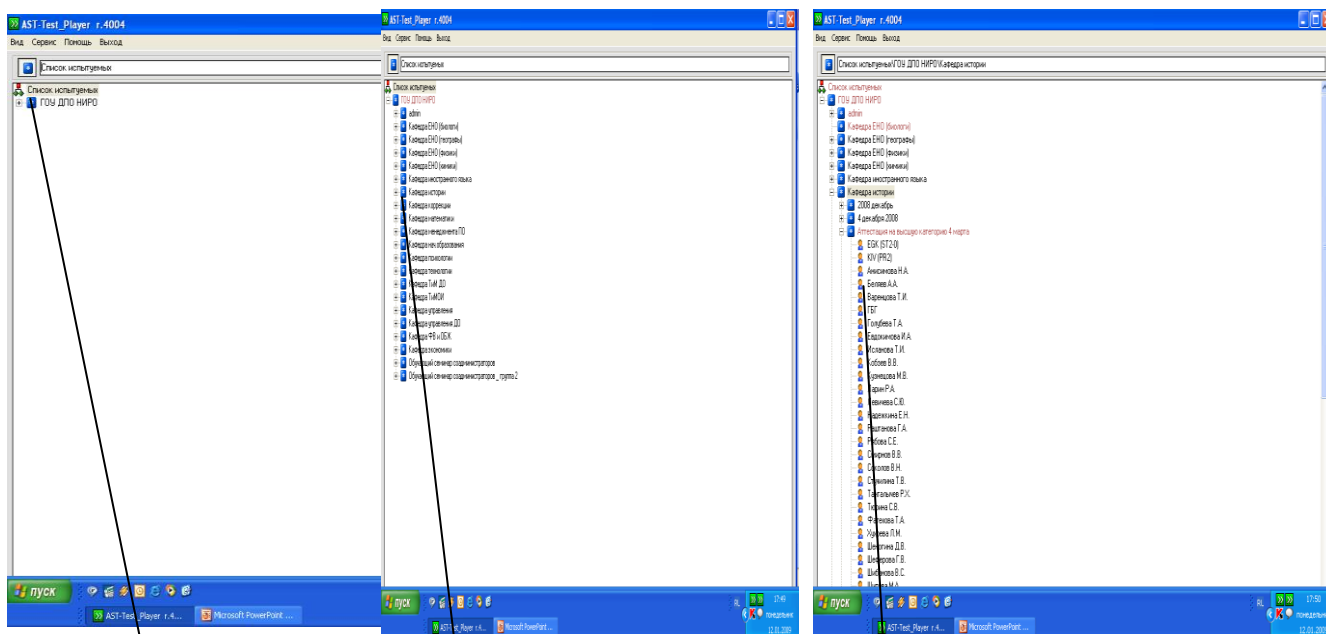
AST-Test_Player r.4004
Вид Сервис Помощь Выход
Список испытуемых
Список испытуемых
ГОУ ДПО НИРО
пуск
AST-Test_Player r.4...
Microsoft PowerPoint ...

AST-Test_Player r.4004
Вид Сервис Помощь Выход
Список испытуемых
Список испытуемых
ГОУ ДПО НИРО
admin
Кафедра ЕНО (биологи)
Кафедра ЕНО (географы)
Кафедра ЕНО (физики)
Кафедра ЕНО (химики)
Кафедра иностранного языка
Кафедра истории
Кафедра коррекции
Кафедра математики
Кафедра менеджмента ПО
Кафедра нач.образования
Кафедра психологии
Кафедра технологии
Кафедра ТиМ ДО
Кафедра ТиМОИ
Кафедра управления
Кафедра управления ДО
Кафедра ФВ и ОБЖ
Кафедра экономики
Обучающий семинар соадминистраторов
Обучающий семинар соадминистраторов _группа 2
пуск
AST-Test_Player r.4...
Microsoft PowerPoint ...
RL
17:49
понедельник
12.01.2009

AST-Test_Player r.4004
Вид Сервис Помощь Выход
Список испытуемых\ГОУ ДПО НИРО\Кафедра истории
Список испытуемых
ГОУ ДПО НИРО
admin
Кафедра ЕНО (биологи)
Кафедра ЕНО (географы)
Кафедра ЕНО (физики)
Кафедра ЕНО (химики)
Кафедра иностранного языка
Кафедра истории
2008 декабрь
4 декабря 2008
Аттестация на высшую категорию 4 марта
EGK (ST2-0)
KIV (PR2)
Анисимова Н.А.
Беляев А.А.
Варенцова Т.И.
ГБГ
Голубева Т.А.
Евдокимова И.А.
Исланова Т.И.
Кобзев В.В.
Корнидова М.В.
Ларин Р.А.
Левичева С.Ю.
Надежкина Е.Н.
Решетова Г.А.
Рябова С.Е.
Смирнов В.В.
Соколов В.Н.
Стрижкина Т.В.
Тангальнеев Р.Х.
Тюрина С.В.
Фатеева Т.А.
Худякова Л.М.
Шемягина Д.В.
Шевярова Г.В.
Шнякова В.С.
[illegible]
пуск
AST-Test_Player r.4...
Microsoft PowerPoint ...
RL
17:50
понедельник
12.01.2009